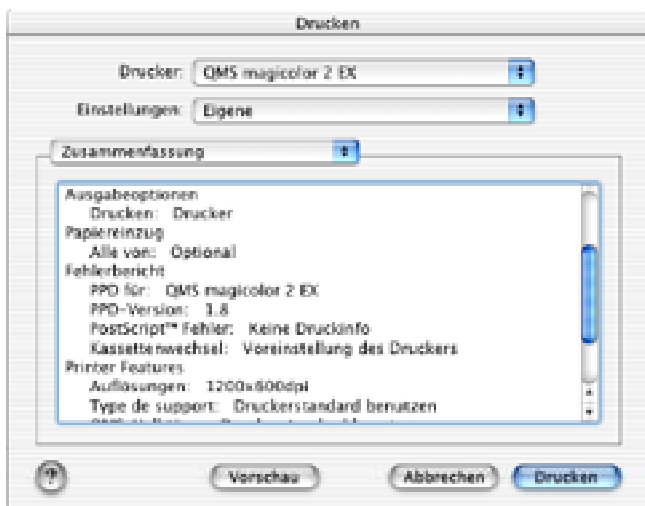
Drucken

Drucker: QMS magicolor 2 EX

Einstellungen: Eigene

Zusammenfassung

Ausgabeoptionen
Drucken: Drucker
Papiereinzug
Alle von: Optional
Fehlerbericht
PPD für: QMS magicolor 2 EX
PPD-Version: 1.8
PostScript™ Fehler: Keine Druckinfo
Kassettenwechsel: Voreinstellung des Druckers
Printer Features
Auflösungen: 1200x600dpi
Type de support: Druckerstandard benutzen
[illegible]

?

Vorschau

Abbrechen

Drucken